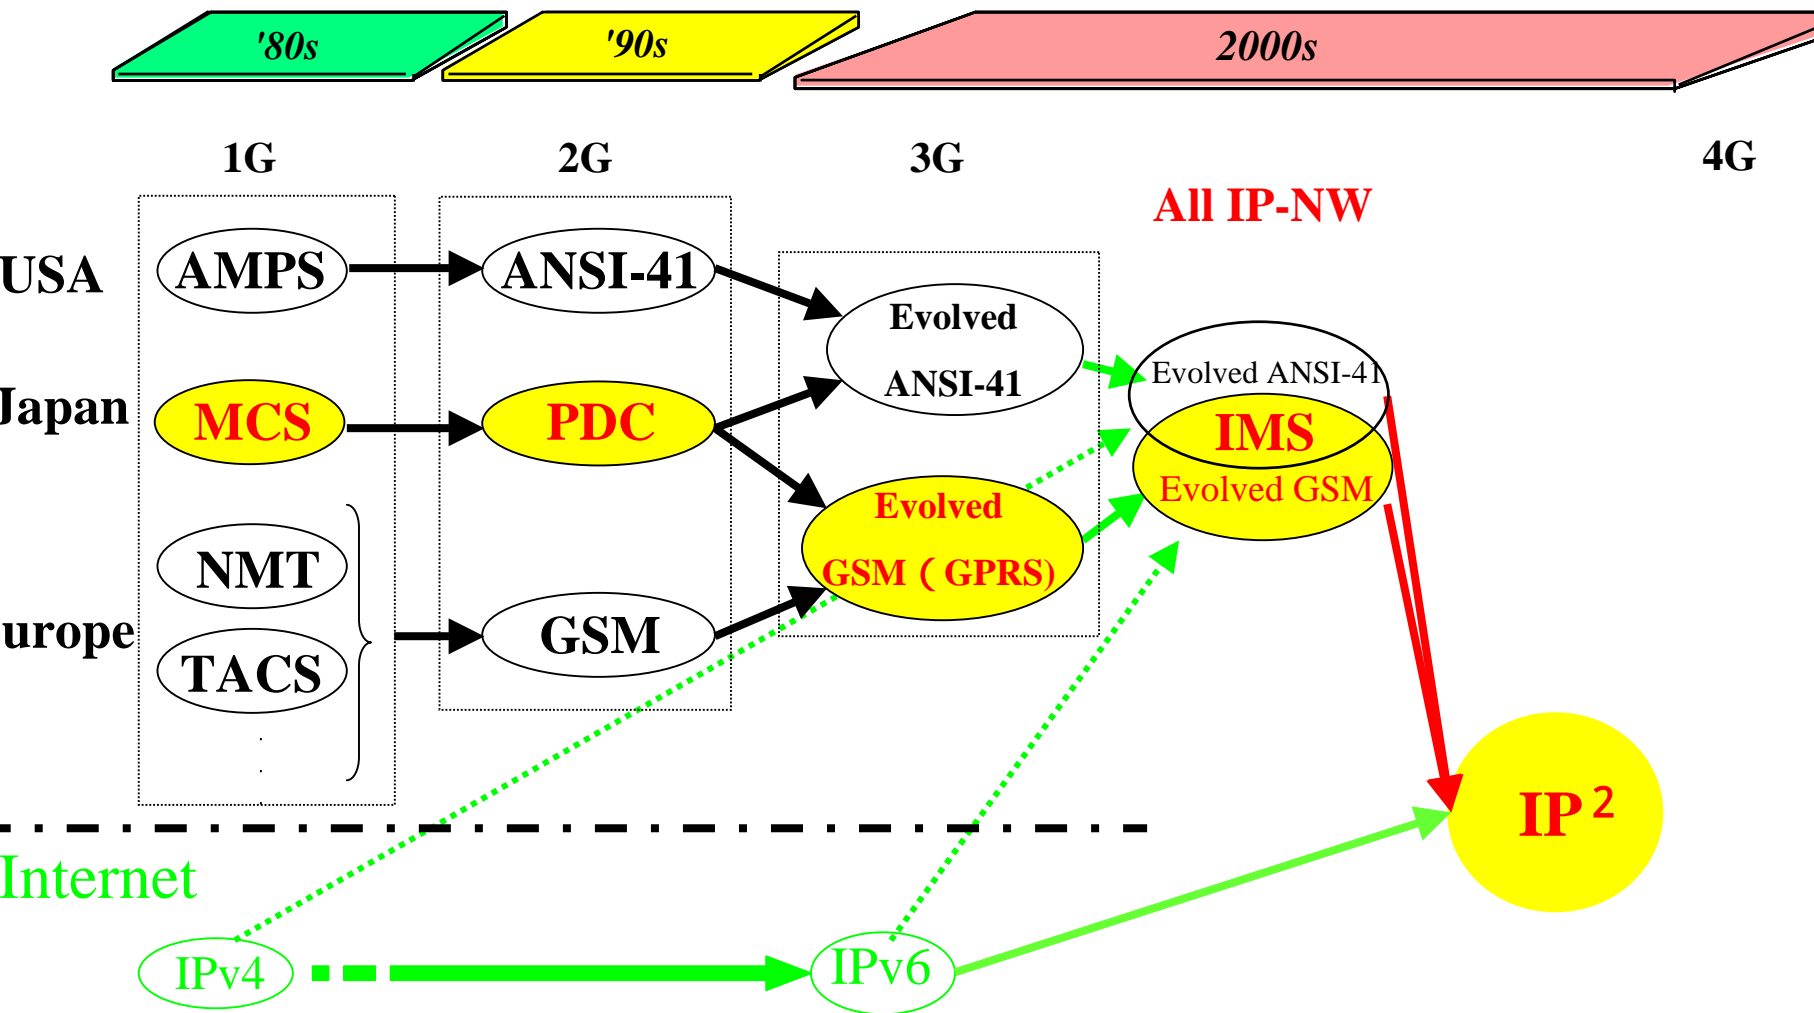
'80s

'90s

2000s

1G

2G

3G

4G

All IP-NW

USA

AMPS

ANSI-41

Evolved ANSI-41

Japan

MCS

PDC

Evolved ANSI-41

IMS

Evolved GSM

NMT

urope

TACS

GSM

Evolved GSM ( GPRS)

Internet

IPv4

IPv6

$IP^2$